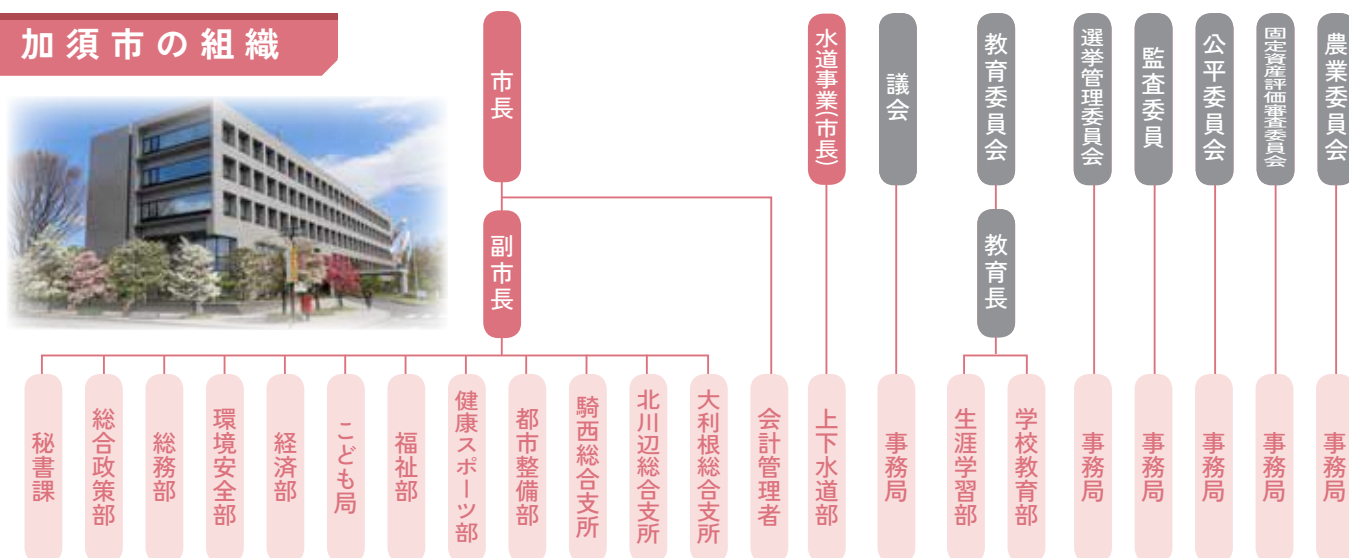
加須市の組織

市長

副市長

水道事業(市長)

議会

教育委員会

教育長

選挙管理委員会

監査委員

公平委員会

固定資産評価審査委員会

農業委員会

秘書課

総合政策部

総務部

環境安全部

経済部

こども局

福祉部

健康スポーツ部

都市整備部

騎西総合支所

北川辺総合支所

大利根総合支所

会計管理者

上下水道部

事務局

生涯学習部

学校教育部

事務局

事務局

事務局

事務局

事務局